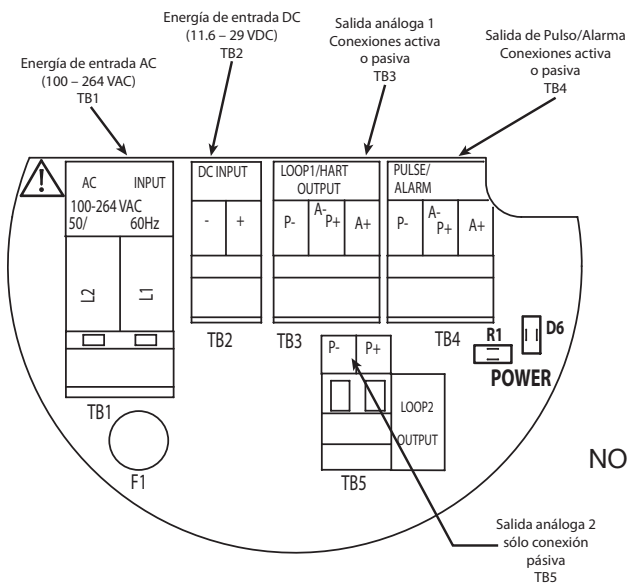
Energía de entrada AC
(100 – 264 VAC)
TB1

Energía de entrada DC
(11.6 – 29 VDC)
TB2

Salida análoga 1
Conexiones activa
o pasiva
TB3

Salida de Pulso/Alarma
Conexiones activa
o pasiva
TB4

AC INPUT
100-264 VAC
50/ 60Hz

L2 L1

TB1

F1

DC INPUT
- +

TB2

LOOP1/HART
OUTPUT
P- A- P+ A+

TB3

PULSE/
ALARM
P- A- P+ A+

TB4

R1
D6
POWER

P- P+
LOOP2
OUTPUT

TB5

NO

Salida análoga 2
sólo conexión
pásiva
TB5